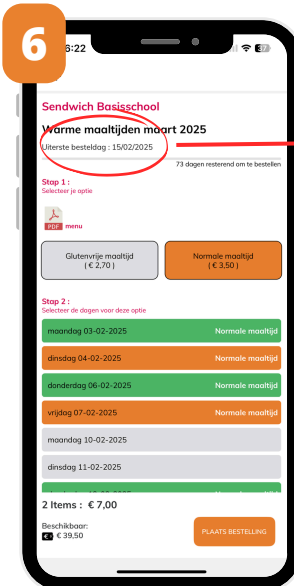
6

6:22

37

Sendwich Basisschool

Warme maaltijden maart 2025

Uiterste besteldag : 15/02/2025

73 dagen resterend om te bestellen

Stap 1 :
Selecteer je optie

PDF menu

Glutenvrije maaltijd
( € 2,70 )

Normale maaltijd
( € 3,50 )

Stap 2 :
Selecteer de dagen voor deze optie

maandag 03-02-2025 Normale maaltijd

dinsdag 04-02-2025 Normale maaltijd

donderdag 06-02-2025 Normale maaltijd

vrijdag 07-02-2025 Normale maaltijd

maandag 10-02-2025

dinsdag 11-02-2025

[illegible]

2 Items : € 7,00

Beschikbaar:
€ 39,50

PLAATS BESTELLING